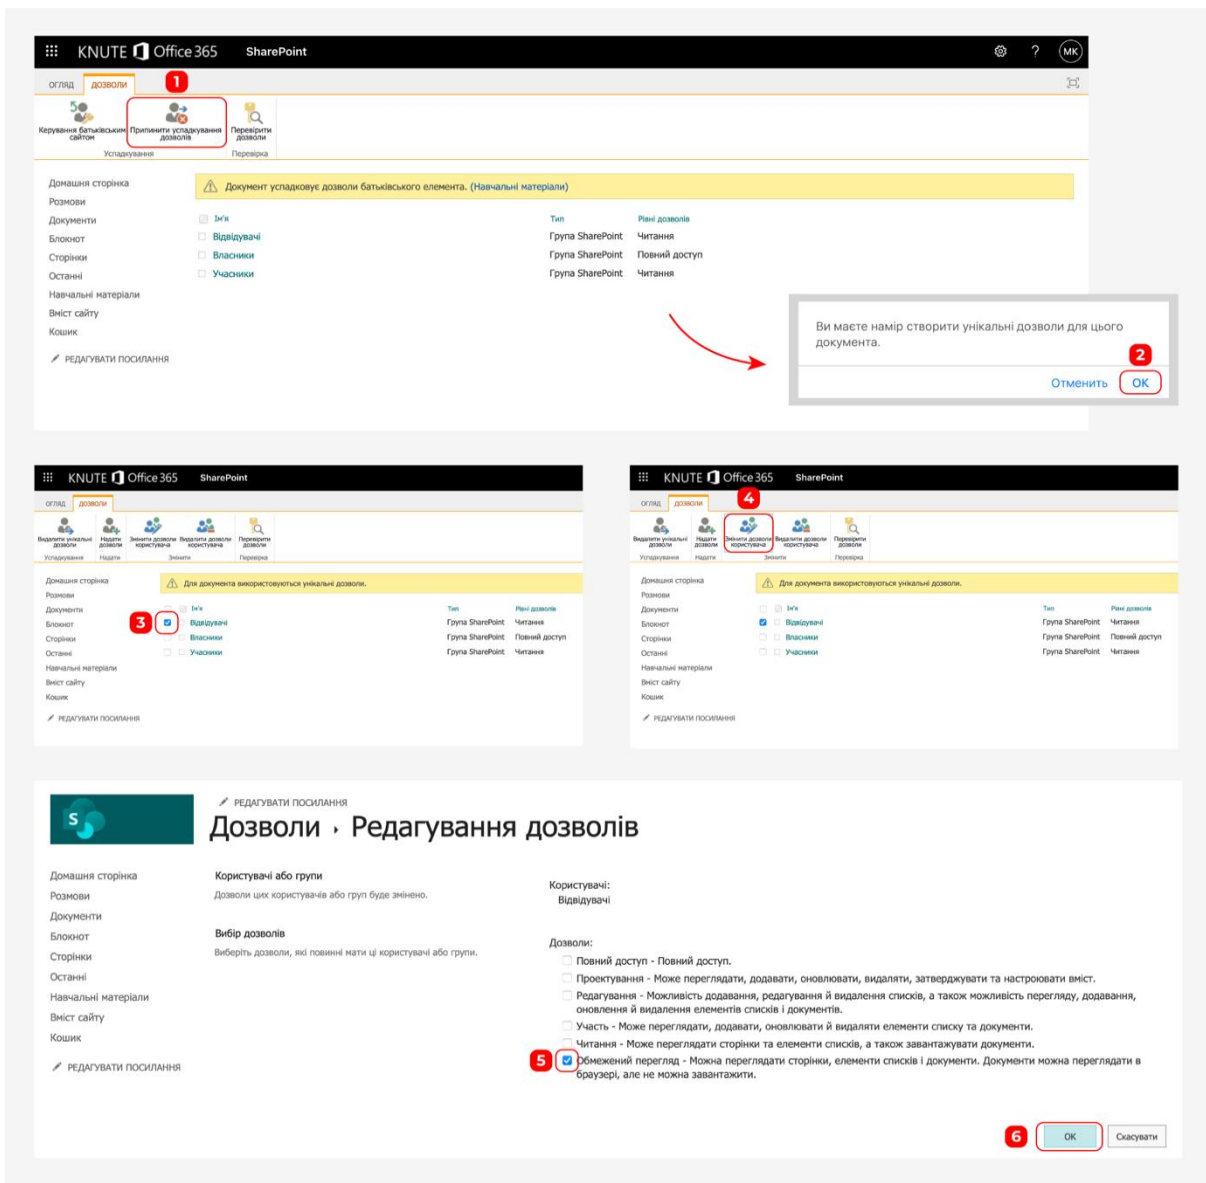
KNUTE Office 365 SharePoint

МК

ОГЛЯД ДОЗВОЛИ

1

Керування батьківським сайтом Припинити успадкування дозволів Перевірити дозволи

Успадкування Перевірка

Домашня сторінка
Розмови
Документи
Блокнот
Сторінки
Останні
Навчальні матеріали
Вміст сайту
Кошик

РЕДАГУВАТИ ПОСИЛАННЯ

Документ успадковує дозволи батьківського елемента. (Навчальні матеріали)

| Ім'я | Тип | Рівні дозволів |
|---|---|---|
| Відвідувачі | Група SharePoint | Читання |
| Власники | Група SharePoint | Повний доступ |
| Учасники | Група SharePoint | Читання |

Ви маєте намір створити унікальні дозволи для цього документа.

2

Отменить OK

KNUTE Office 365 SharePoint

ОГЛЯД ДОЗВОЛИ

Видалити унікальні дозволи Надати дозволи Змінити дозволи користувача Видалити дозволи користувача Перевірити дозволи

Успадкування Надати Змінити Перевірка

Домашня сторінка
Розмови
Документи
Блокнот
Сторінки
Останні
Навчальні матеріали
Вміст сайту
Кошик

РЕДАГУВАТИ ПОСИЛАННЯ

Для документа використовуються унікальні дозволи.

3

| Ім'я | Тип | Рівні дозволів |
|---|---|---|
| Відвідувачі | Група SharePoint | Читання |
| Власники | Група SharePoint | Повний доступ |
| Учасники | Група SharePoint | Читання |

KNUTE Office 365 SharePoint

ОГЛЯД ДОЗВОЛИ

4

Видалити унікальні дозволи Надати дозволи Змінити дозволи користувача Видалити дозволи користувача Перевірити дозволи

Успадкування Надати Змінити Перевірка

Домашня сторінка
Розмови
Документи
Блокнот
Сторінки
Останні
Навчальні матеріали
Вміст сайту
Кошик

РЕДАГУВАТИ ПОСИЛАННЯ

Для документа використовуються унікальні дозволи.

| Ім'я | Тип | Рівні дозволів |
|---|---|---|
| Відвідувачі | Група SharePoint | Читання |
| Власники | Група SharePoint | Повний доступ |
| Учасники | Група SharePoint | Читання |

РЕДАГУВАТИ ПОСИЛАННЯ

Дозволи › Редагування дозволів

Домашня сторінка
Розмови
Документи
Блокнот
Сторінки
Останні
Навчальні матеріали
Вміст сайту
Кошик

РЕДАГУВАТИ ПОСИЛАННЯ

Користувачі або групи
Дозволи цих користувачів або груп буде змінено.

Вибір дозволів
Виберіть дозволи, які повинні мати ці користувачі або групи.

Користувачі:
Відвідувачі

Дозволи:
Повний доступ - Повний доступ.
Проектування - Може переглядати, додавати, оновлювати, видаляти, затверджувати та настроювати вміст.
Редагування - Можливість додавання, редагування й видалення списків, а також можливість перегляду, додавання, оновлення й видалення елементів списків і документів.
Участь - Може переглядати, додавати, оновлювати й видаляти елементи списку та документи.
Читання - Може переглядати сторінки та елементи списків, а також завантажувати документи.
5
Обмежений перегляд - Можна переглядати сторінки, елементи списків і документи. Документи можна переглядати в браузері, але не можна завантажити.

6

OK Скасувати